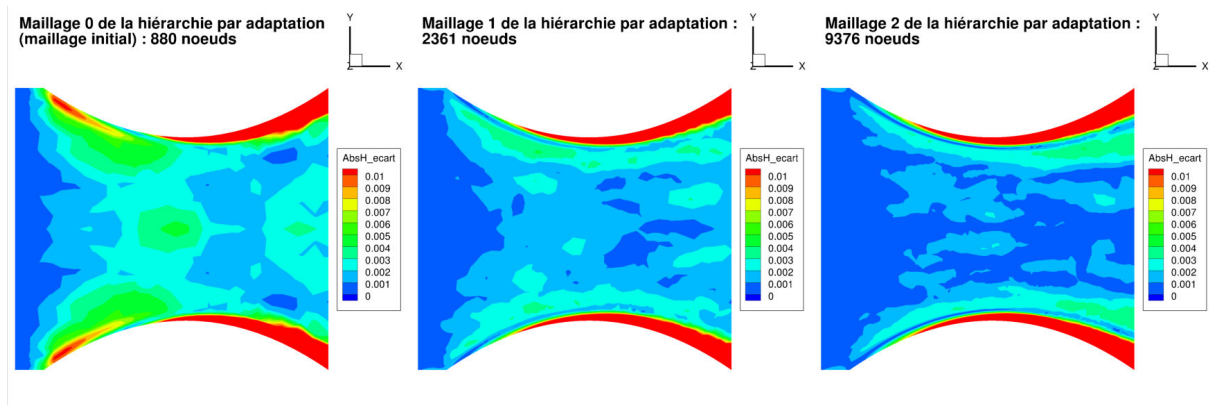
Maillage 0 de la hiérarchie par adaptation (maillage initial) : 880 noeuds

Y
Z X

AbsH_ecart
0.01
0.009
0.008
0.007
0.006
0.005
0.004
0.003
0.002
0.001
0

Maillage 1 de la hiérarchie par adaptation : 2361 noeuds

Y
Z X

AbsH_ecart
0.01
0.009
0.008
0.007
0.006
0.005
0.004
0.003
0.002
0.001
0

Maillage 2 de la hiérarchie par adaptation : 9376 noeuds

Y
Z X

AbsH_ecart
0.01
0.009
0.008
0.007
0.006
0.005
0.004
0.003
0.002
0.001
0